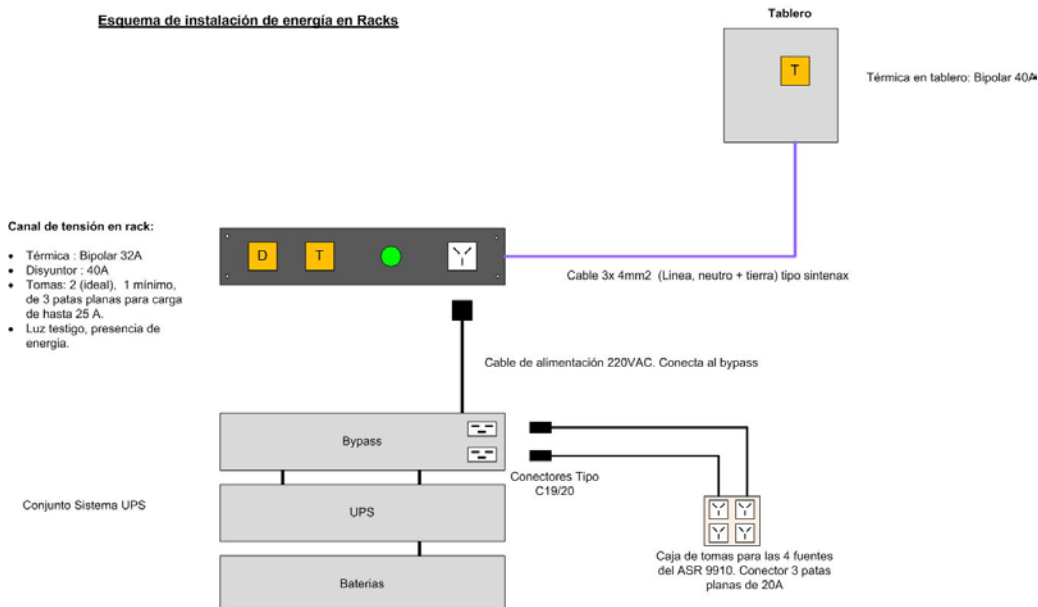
Esquema de instalación de energía en Racks

Tablero

T

Térmica en tablero: Bipolar 40A

Canal de tensión en rack:

- Térmica : Bipolar 32A
- Disyuntor : 40A
- Tomas: 2 (ideal), 1 mínimo, de 3 patas planas para carga de hasta 25 A.
- Luz testigo, presencia de energía.

D

T

Cable 3x 4mm2 (Linea, neutro + tierra) tipo sintenax

Cable de alimentación 220VAC. Conecta al bypass

Bypass

Conectores Tipo C19/20

Conjunto Sistema UPS

UPS

Caja de tomas para las 4 fuentes del ASR 9910. Conector 3 patas planas de 20A

Baterias